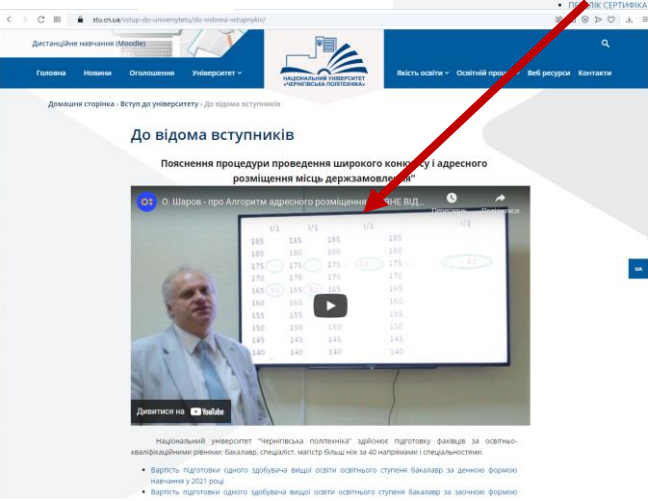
• ПЕРЕЛІК СЕРТИФІКА

stu.cn.ua/vstup-do-universytetu/do-vidoma-vstupnykiv/

Дистанційне навчання (Moodle)

НАЦІОНАЛЬНИЙ УНІВЕРСИТЕТ «ЧЕРНІГІВСЬКА ПОЛІТЕХНІКА»

Головна Новини Оголошення Університет Якість освіти Освітній про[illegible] Веб ресурси Контакти

Домашня сторінка › Вступ до університету › До відома вступників

До відома вступників

Пояснення процедури проведення широкого конк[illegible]у і адресного розміщення місць держзамовлен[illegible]"

О. Шаров - про Алгоритм адресного розміщення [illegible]НЕ ВІД...

| 1/1 | 1/1 | 1/1 |
|---|---|---|
| 185 | 185 | 185 | 185 |
| 180 | 180 | 180 | 180 |
| 175 | 175 | 175 | 175 |
| 170 | 170 | 170 | 170 |
| 165 | 165 | 165 | 165 |
| 160 | 160 | 160 | 160 |
| 155 | 155 | 155 | 155 |
| 150 | 150 | 150 | 150 |
| 145 | 145 | 145 | 145 |
| 140 | 140 | 140 | 140 |

Дивитися на YouTube

Національний університет "Чернігівська політехніка" здійснює підготовку фахівців за освітньо-кваліфікаційними рівнями: бакалавр, спеціаліст, магістр більш ніж за 40 напрямами і спеціальностями.

• Вартість підготовки одного здобувача вищої освіти освітнього ступеня бакалавр за денною формою навчання у 2021 році
• Вартість підготовки одного здобувача вищої освіти освітнього ступеня бакалавр за заочною формою